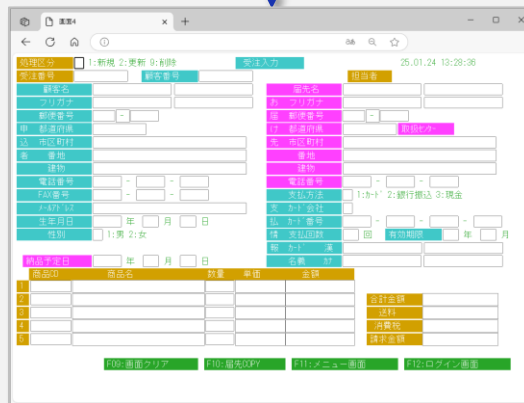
画面4

処理区分 1:新規 2:更新 9:削除
受注入力
25.01.24 13:28:36
受注番号
顧客番号
担当者
顧客名
届先名
フリガナ
お フリガナ
郵便番号 -
届 郵便番号 -
申 都道府県
け 都道府県
取扱センタ
込 市区町村
先 市区町村
者 番地
番地
建物
建物
電話番号 - -
電話番号 - -
FAX番号 - -
支払方法 1:カード 2:銀行振込 3:現金
メールアドレス
支 カード会社
生年月日 年 月 日
払 カード番号 - - -
性別 1:男 2:女
情 支払回数 回
有効期限 年 月
報 カード 氏
名義 カナ
納品予定日 年 月 日

| | 商品CD | 商品名 | 数量 | 単価 | 金額 |
|---|---|---|---|---|---|
| 1 | | | | | |
| 2 | | | | | |
| 3 | | | | | |
| 4 | | | | | |
| 5 | | | | | |

合計金額
送料
消費税
請求金額

F09:画面クリア
F10:届先COPY
F11:メニュー画面
F12:ログイン画面